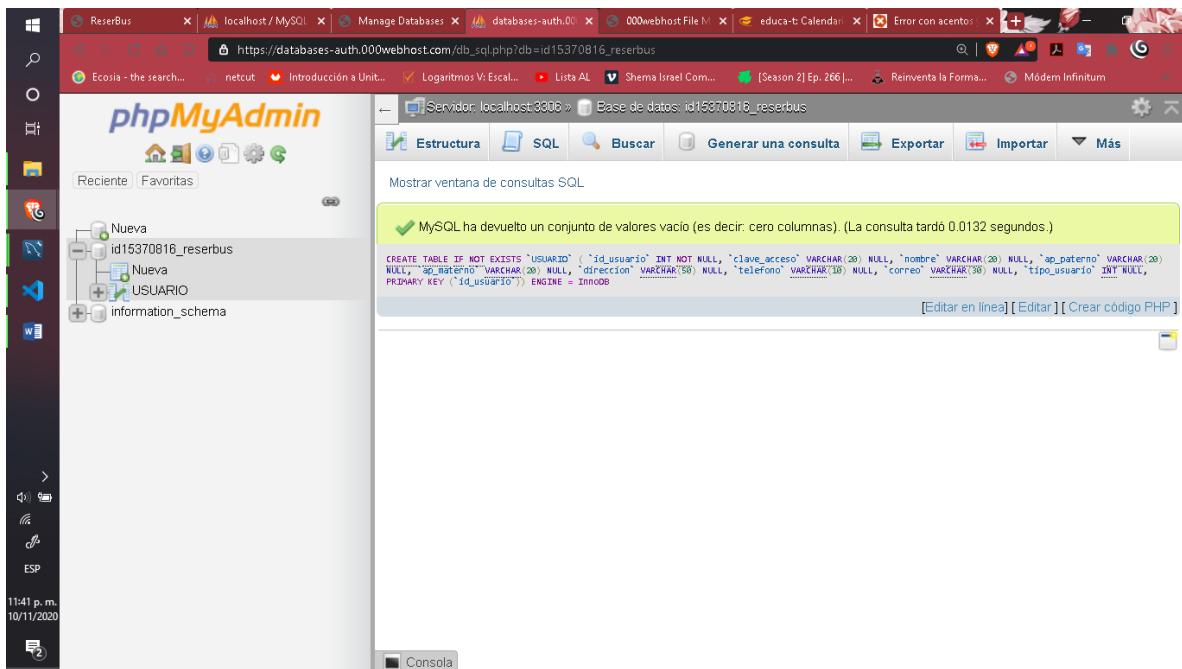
ReserBus ×
localhost / MySQL ×
Manage Databases ×
databases-auth.00 ×
000webhost File M ×
educa-t: Calendar ×
Error con acentos ×

https://databases-auth.000webhost.com/db_sql.php?db=id15370816_reserbus

Ecosia - the search... netcut Introducción a Unit... Logaritmos V: Escal... Lista AL Shema Israel Com... [Season 2] Ep. 266 |... Reinventa la Forma... Módem Infinitum

phpMyAdmin

Reciente Favoritas

Nueva
id15370816_reserbus
Nueva
USUARIO
information_schema

Servidor: localhost:3306 » Base de datos: id15370816_reserbus

Estructura SQL Buscar Generar una consulta Exportar Importar Más

Mostrar ventana de consultas SQL

MySQL ha devuelto un conjunto de valores vacío (es decir: cero columnas). (La consulta tardó 0.0132 segundos.)

CREATE TABLE IF NOT EXISTS `USUARIO` ( `id_usuario` INT NOT NULL, `clave_acceso` VARCHAR(20) NULL, `nombre` VARCHAR(20) NULL, `ap_paterno` VARCHAR(20) NULL, `ap_materno` VARCHAR(20) NULL, `direccion` VARCHAR(50) NULL, `telefono` VARCHAR(10) NULL, `correo` VARCHAR(30) NULL, `tipo_usuario` INT NULL, PRIMARY KEY (`id_usuario`)) ENGINE = InnoDB

[Editar en línea] [ Editar ] [ Crear código PHP ]

Consola

ESP
11:41 p. m.
10/11/2020